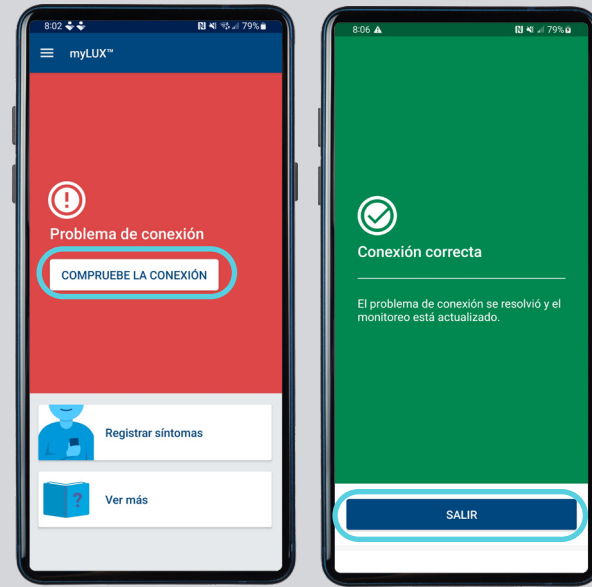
8:02

79%

myLUX™

Problema de conexión

COMPRUEBE LA CONEXIÓN

Registrar síntomas

?

Ver más

8:06

79%

Conexión correcta

El problema de conexión se resolvió y el monitoreo está actualizado.

SALIR